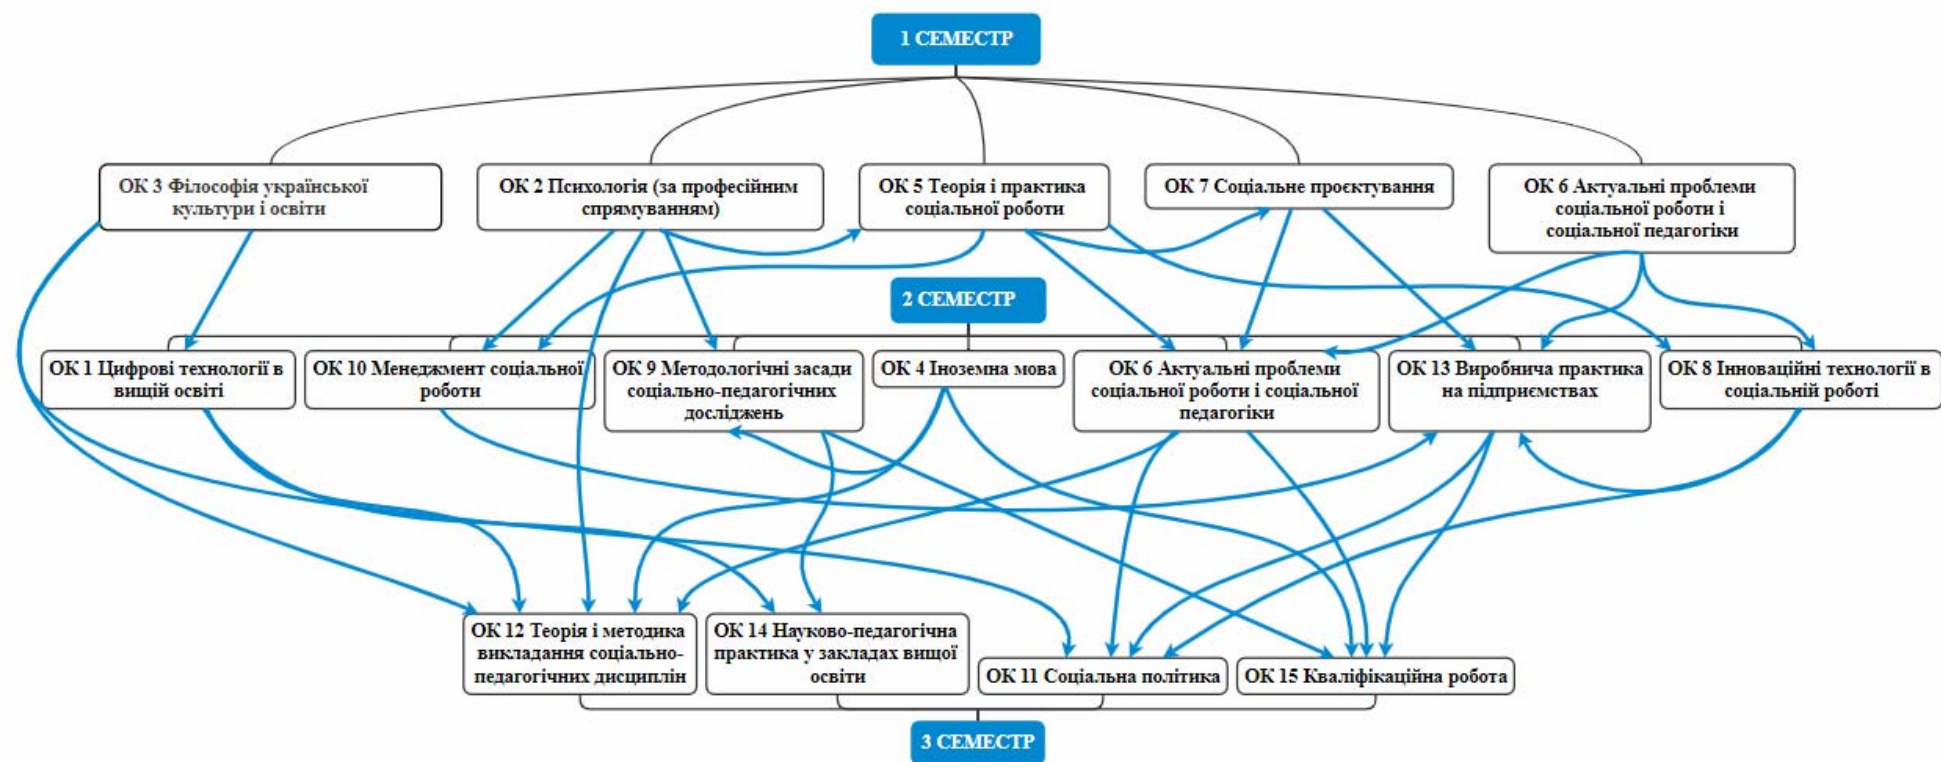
1 СЕМЕСТР

ОК 3 Філософія української культури і освіти

ОК 2 Психологія (за професійним спрямуванням)

ОК 5 Теорія і практика соціальної роботи

ОК 7 Соціальне проєктування

ОК 6 Актуальні проблеми соціальної роботи і соціальної педагогіки

2 СЕМЕСТР

ОК 1 Цифрові технології в вищій освіті

ОК 10 Менеджмент соціальної роботи

ОК 9 Методологічні засади соціально-педагогічних досліджень

ОК 4 Іноземна мова

ОК 6 Актуальні проблеми соціальної роботи і соціальної педагогіки

ОК 13 Виробнича практика на підприємствах

ОК 8 Інноваційні технології в соціальній роботі

ОК 12 Теорія і методика викладання соціально-педагогічних дисциплін

ОК 14 Науково-педагогічна практика у закладах вищої освіти

ОК 11 Соціальна політика

ОК 15 Кваліфікаційна робота

3 СЕМЕСТР